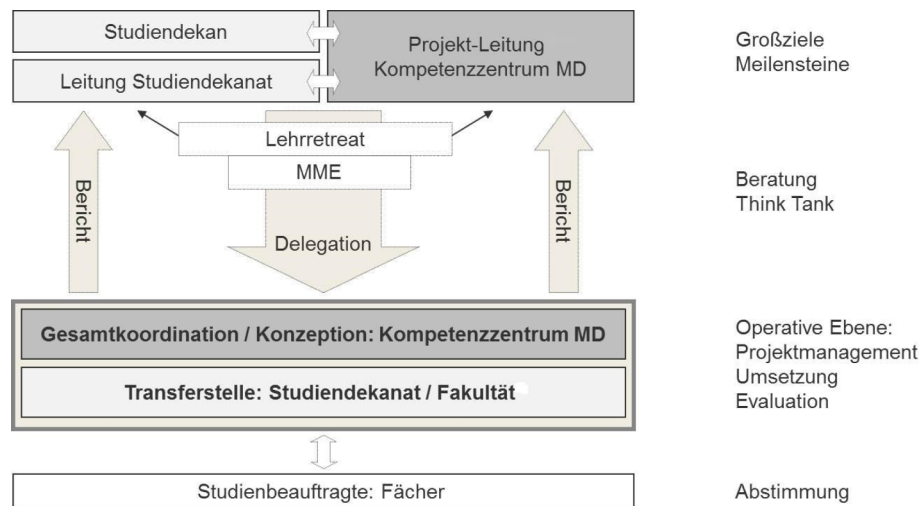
Studiendekan

Leitung Studiendekanat

Projekt-Leitung
Kompetenzzentrum MD

Großziele
Meilensteine

Lehrretreat

MME

Bericht

Delegation

Bericht

Beratung
Think Tank

Gesamtkoordination / Konzeption: Kompetenzzentrum MD

Transferstelle: Studiendekanat / Fakultät

Operative Ebene:
Projektmanagement
Umsetzung
Evaluation

Studienbeauftragte: Fächer

Abstimmung